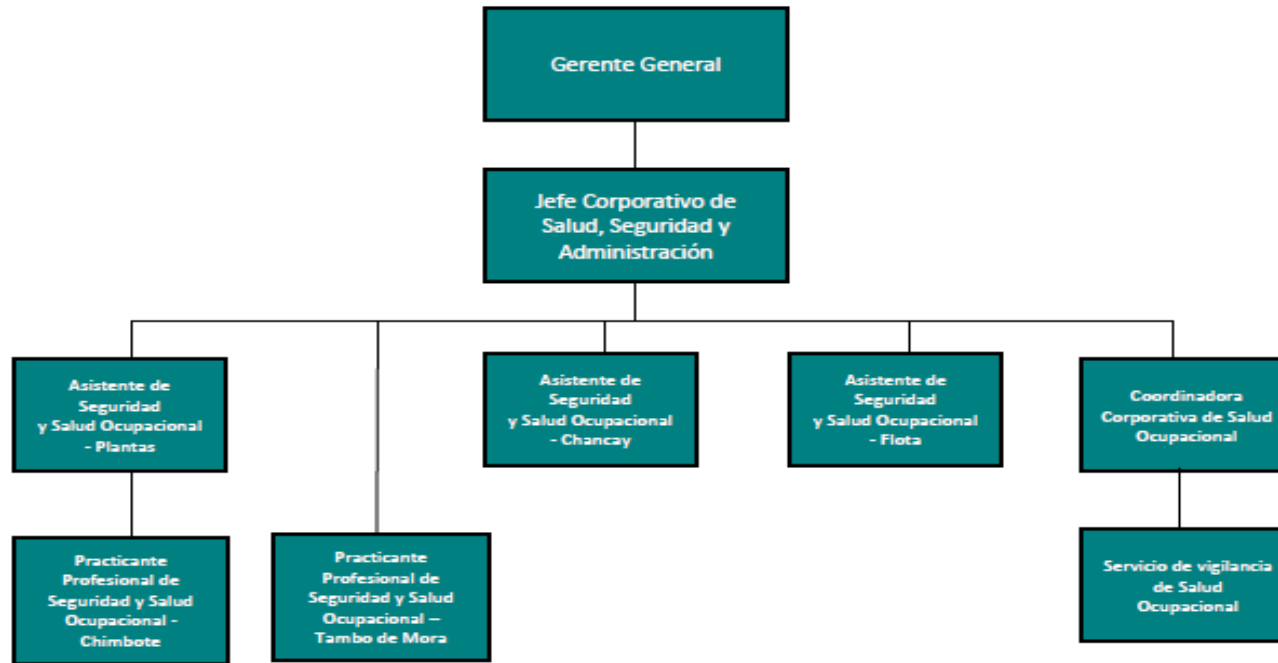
Gerente General

Jefe Corporativo de Salud, Seguridad y Administración

Asistente de Seguridad y Salud Ocupacional - Plantas

Asistente de Seguridad y Salud Ocupacional - Chancay

Asistente de Seguridad y Salud Ocupacional - Flota

Coordinadora Corporativa de Salud Ocupacional

Practicante Profesional de Seguridad y Salud Ocupacional - Chimbote

Practicante Profesional de Seguridad y Salud Ocupacional – Tambo de Mora

Servicio de vigilancia de Salud Ocupacional